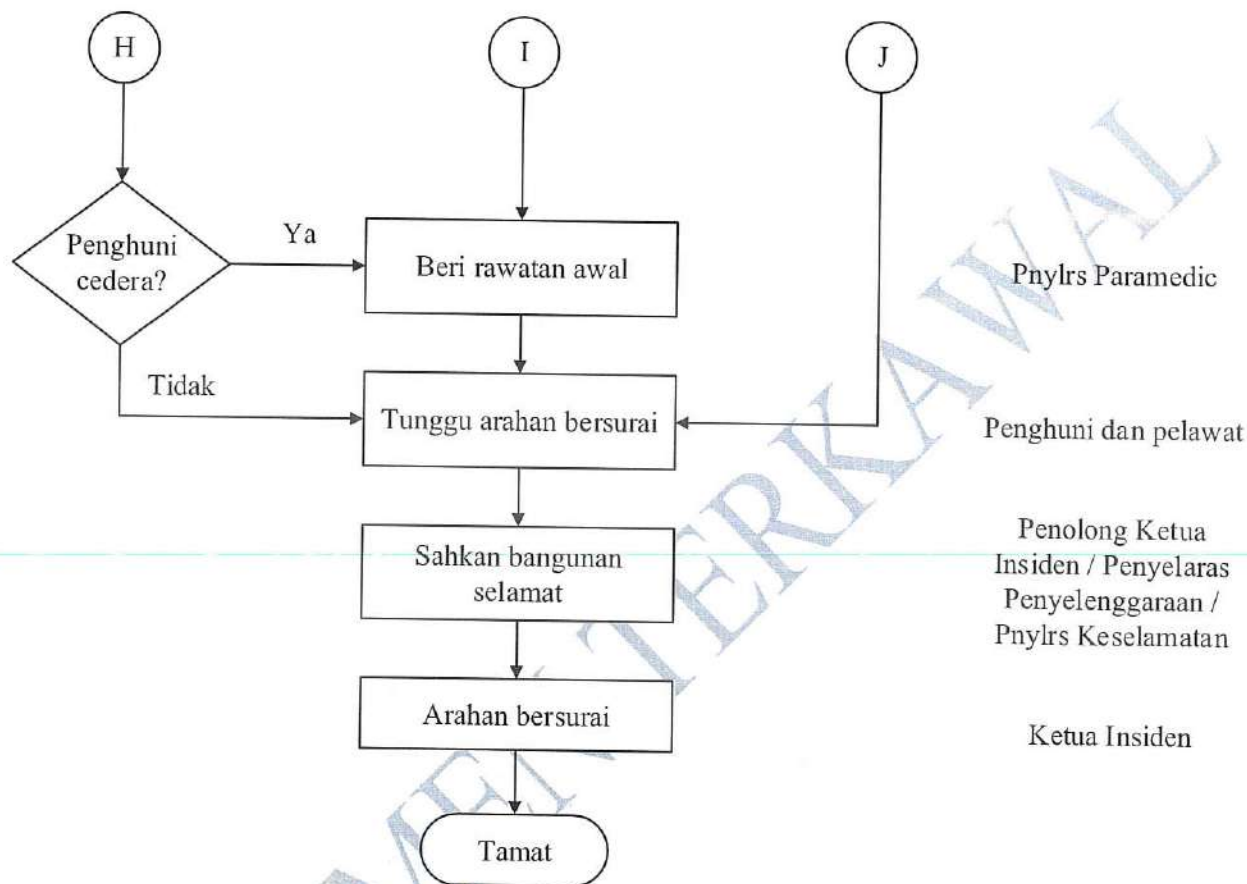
H

I

J

Penghuni cedera?

Ya

Beri rawatan awal

Pnylrs Paramedic

Tidak

Tunggu arahan bersurai

Penghuni dan pelawat

Sahkan bangunan selamat

Penolong Ketua Insiden / Penyelaras Penyelenggaraan / Pnylrs Keselamatan

Arahan bersurai

Ketua Insiden

Tamat

DOKUMEN TERKAWAL